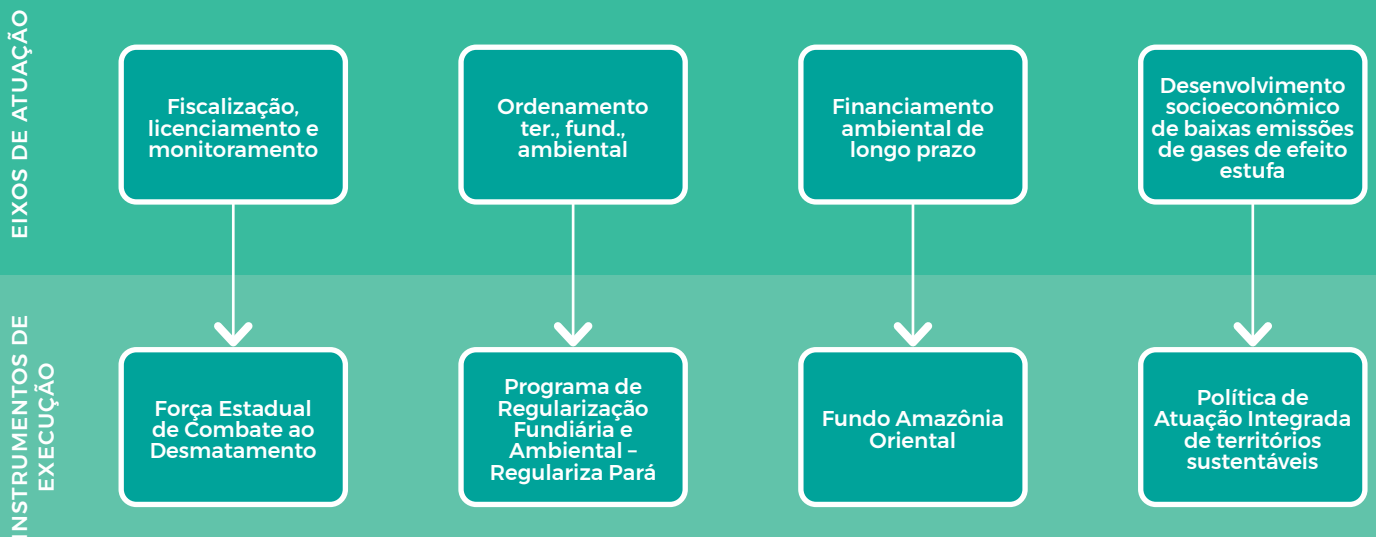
EIXOS DE ATUAÇÃO

Fiscalização, licenciamento e monitoramento

Ordenamento ter., fund., ambiental

Financiamento ambiental de longo prazo

Desenvolvimento socioeconômico de baixas emissões de gases de efeito estufa

INSTRUMENTOS DE EXECUÇÃO

Força Estadual de Combate ao Desmatamento

Programa de Regularização Fundiária e Ambiental – Regulariza Pará

Fundo Amazônia Oriental

Política de Atuação Integrada de territórios sustentáveis